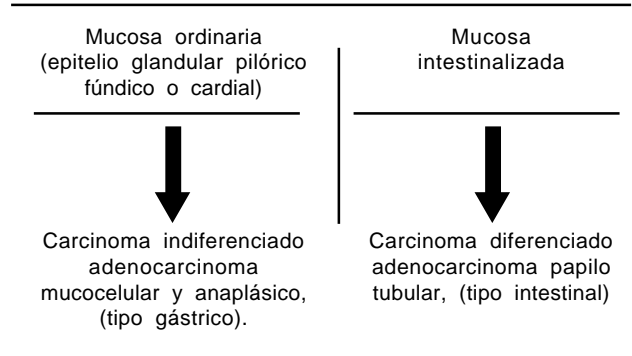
Mucosa ordinaria (epitelio glandular pilórico fúndico o cardial)

Carcinoma indiferenciado adenocarcinoma mucocelular y anaplásico, (tipo gástrico).

Mucosa intestinalizada

Carcinoma diferenciado adenocarcinoma papilo tubular, (tipo intestinal)